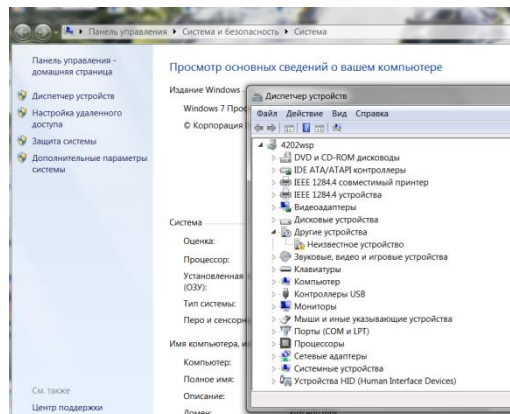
▸ Панель управления ▸ Система и безопасность ▸ Система

Панель управления - домашняя страница

Диспетчер устройств

Настройка удаленного доступа

Защита системы

Дополнительные параметры системы

См. также

Центр поддержки

Просмотр основных сведений о вашем компьютере

Издание Windows

Windows 7 Проф

© Корпорация

Система

Оценка:

Процессор:

Установленная (ОЗУ):

Тип системы:

Перо и сенсорн

Имя компьютера, и

Компьютер:

Полное имя:

Описание:

Домен:

Диспетчер устройств

Файл Действие Вид Справка

4202wsp
DVD и CD-ROM дисководы
IDE ATA/ATAPI контроллеры
IEEE 1284.4 совместимый принтер
IEEE 1284.4 устройства
Видеоадаптеры
Дисковые устройства
Другие устройства
Неизвестное устройство
Звуковые, видео и игровые устройства
Клавиатуры
Компьютер
Контроллеры USB
Мониторы
Мыши и иные указывающие устройства
Порты (COM и LPT)
Процессоры
Сетевые адаптеры
Системные устройства
Устройства HID (Human Interface Devices)